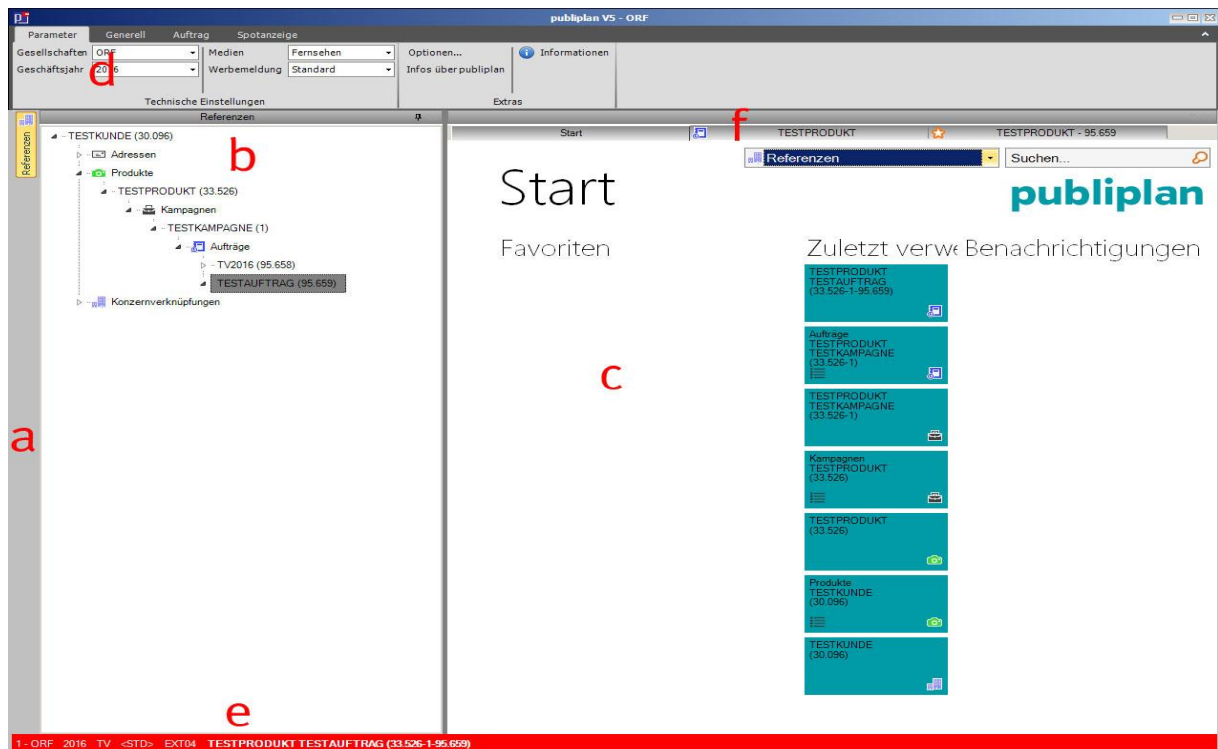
publiplan V5 - ORF

Parameter Generell Auftrag Spotanzeige

Gesellschaften ORF
Geschäftsjahr 2016
Medien Fernsehen
Werbemeldung Standard
Technische Einstellungen
Optionen...
Infos über publiplan
Informationen
Extras

d

Referenzen

Referenzen

TESTKUNDE (30.096)
Adressen
Produkte
TESTPRODUKT (33.526)
Kampagnen
TESTKAMPAGNE (1)
Aufträge
TV2016 (95.658)
TESTAUFTRAG (95.659)
Konzernverknüpfungen

b

a

Start
f
TESTPRODUKT
TESTPRODUKT - 95.659

Referenzen
Suchen...

Start

publiplan

Favoriten

Zuletzt verwe Benachrichtigungen

TESTPRODUKT TESTAUFTRAG (33.526-1-95.659)

Aufträge TESTPRODUKT TESTKAMPAGNE (33.526-1)

TESTPRODUKT TESTKAMPAGNE (33.526-1)

Kampagnen TESTPRODUKT (33.526)

TESTPRODUKT (33.526)

Produkte TESTKUNDE (30.096)

TESTKUNDE (30.096)

c

e

1 - ORF 2016 TV <STD> EXT04 TESTPRODUKT TESTAUFTRAG (33.526-1-95.659)